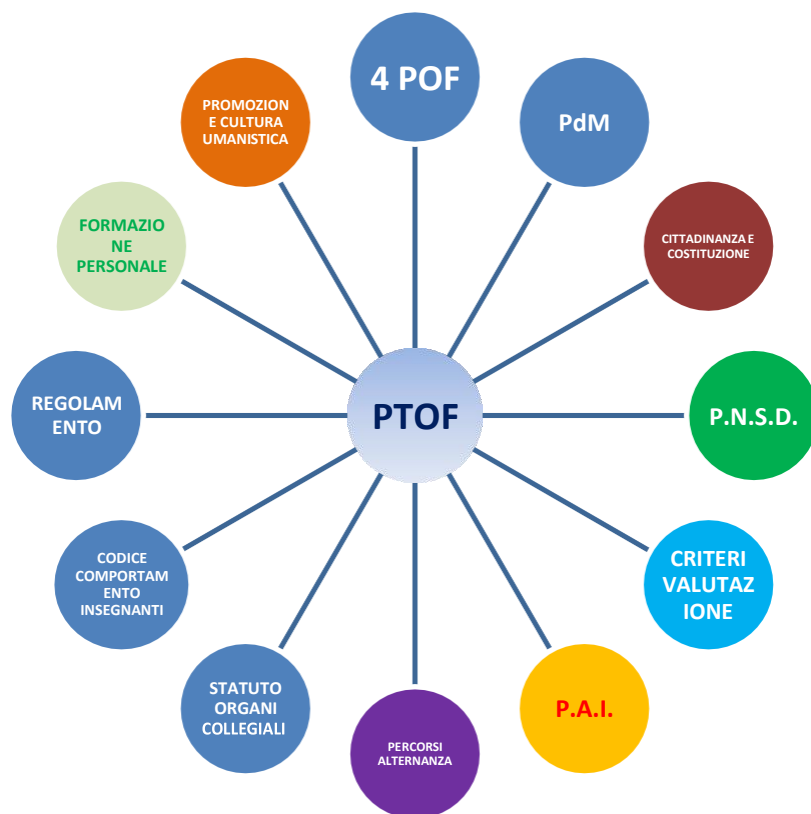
4 POF

PdM

CITTADINANZA E COSTITUZIONE

P.N.S.D.

CRITERI VALUTAZ IONE

P.A.I.

PERCORSI ALTERNANZA

STATUTO ORGANI COLLEGIALI

CODICE COMPORTAM ENTO INSEGNANTI

REGOLAM ENTO

FORMAZIO NE PERSONALE

PROMOZION E CULTURA UMANISTICA

PTOF